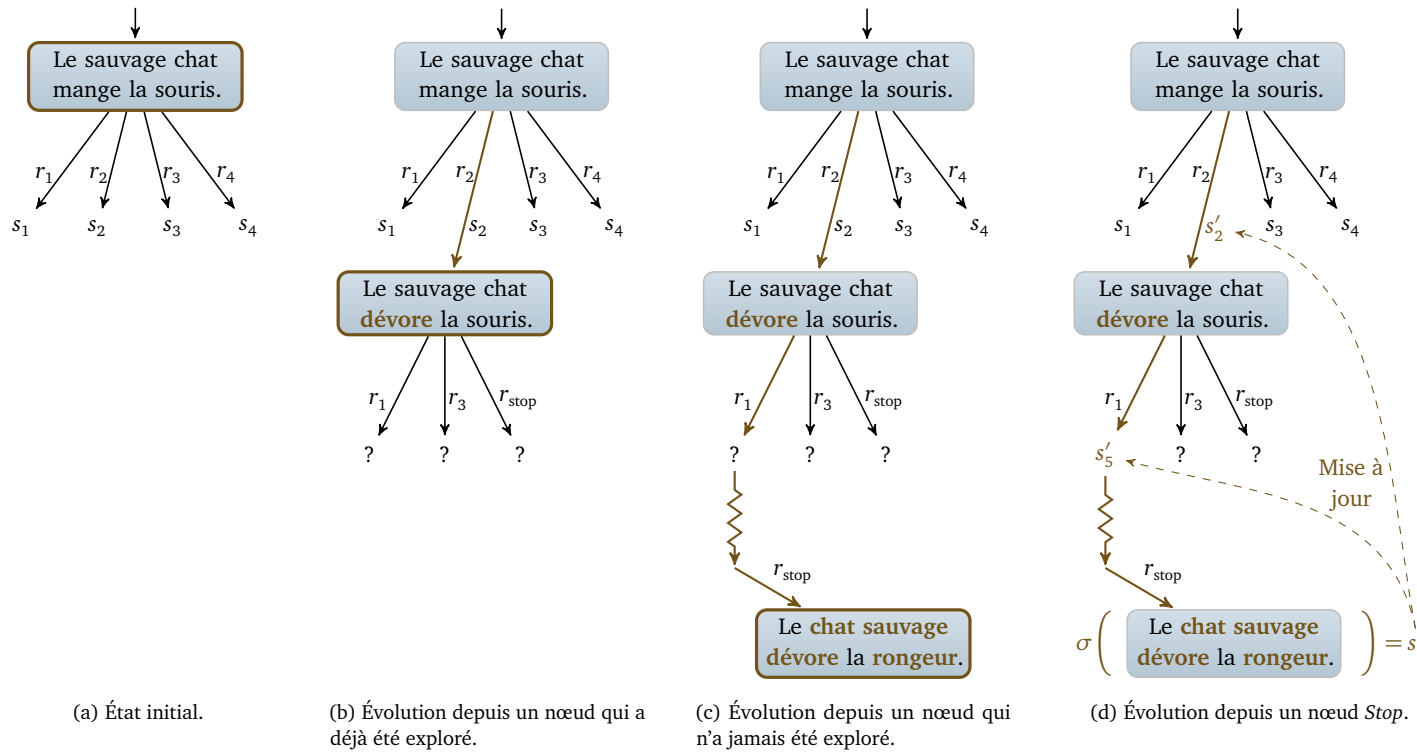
Le sauvage chat mange la souris.

$r_1$ $r_2$ $r_3$ $r_4$

$s_1$ $s_2$ $s_3$ $s_4$

(a) État initial.

Le sauvage chat mange la souris.

$r_1$ $r_2$ $r_3$ $r_4$

$s_1$ $s_2$ $s_3$ $s_4$

Le sauvage chat **dévore** la souris.

$r_1$ $r_3$ $r_{\text{stop}}$

? ? ?

(b) Évolution depuis un nœud qui a déjà été exploré.

Le sauvage chat mange la souris.

$r_1$ $r_2$ $r_3$ $r_4$

$s_1$ $s_2$ $s_3$ $s_4$

Le sauvage chat **dévore** la souris.

$r_1$ $r_3$ $r_{\text{stop}}$

? ? ?

$r_{\text{stop}}$

Le **chat sauvage dévore** la **rongeur**.

(c) Évolution depuis un nœud qui n'a jamais été exploré.

Le sauvage chat mange la souris.

$r_1$ $r_2$ $r_3$ $r_4$

$s_1$ $s'_2$ $s_3$ $s_4$

Le sauvage chat **dévore** la souris.

$r_1$ $r_3$ $r_{\text{stop}}$

$s'_5$ ? ?

Mise à jour

$r_{\text{stop}}$

$\sigma\Big($ Le **chat sauvage dévore** la **rongeur**. $\Big) = s$

(d) Évolution depuis un nœud *Stop*.